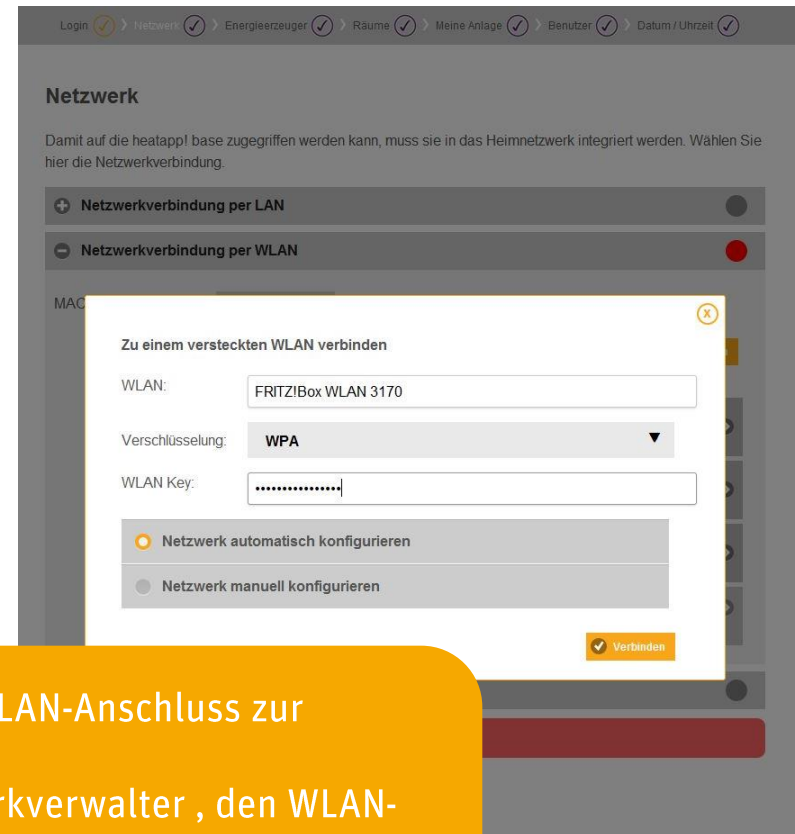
Login > Netzwerk > Energieerzeuger > Räume > Meine Anlage > Benutzer > Datum / Uhrzeit

Netzwerk

Damit auf die heatapp! base zugegriffen werden kann, muss sie in das Heimnetzwerk integriert werden. Wählen Sie hier die Netzwerkverbindung.

Netzwerkverbindung per LAN

Netzwerkverbindung per WLAN

MAC

Zu einem versteckten WLAN verbinden

WLAN: FRITZ!Box WLAN 3170

Verschlüsselung: WPA

WLAN Key: ••••••••••••••••

Netzwerk automatisch konfigurieren

Netzwerk manuell konfigurieren

Verbinden

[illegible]LAN-Anschluss zur

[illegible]rkverwalter , den WLAN-